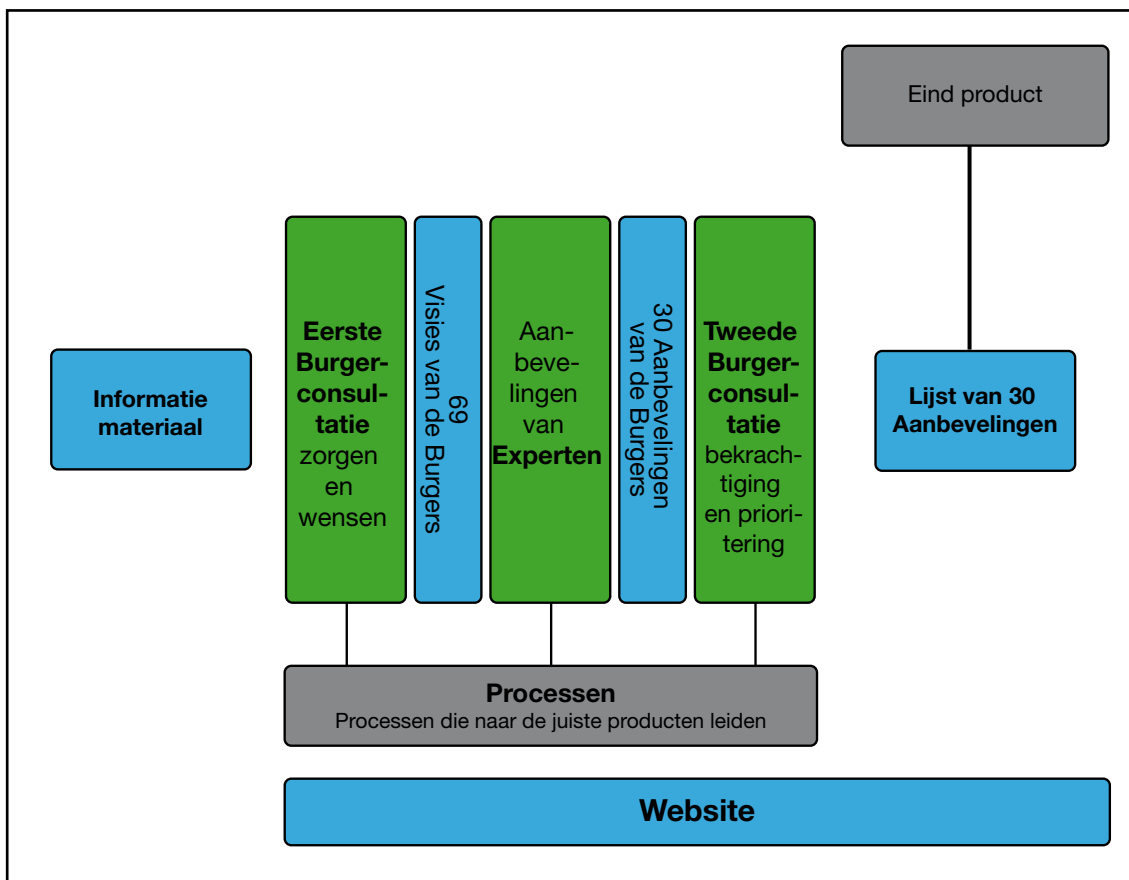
Eind product

Informatie materiaal

Eerste Burgerconsultatie zorgen en wensen

69 Visies van de Burgers

Aanbevelingen van Experten

30 Aanbevelingen van de Burgers

Tweede Burgerconsultatie bekrachtiging en prioritering

Lijst van 30 Aanbevelingen

Processen
Processen die naar de juiste producten leiden

Website